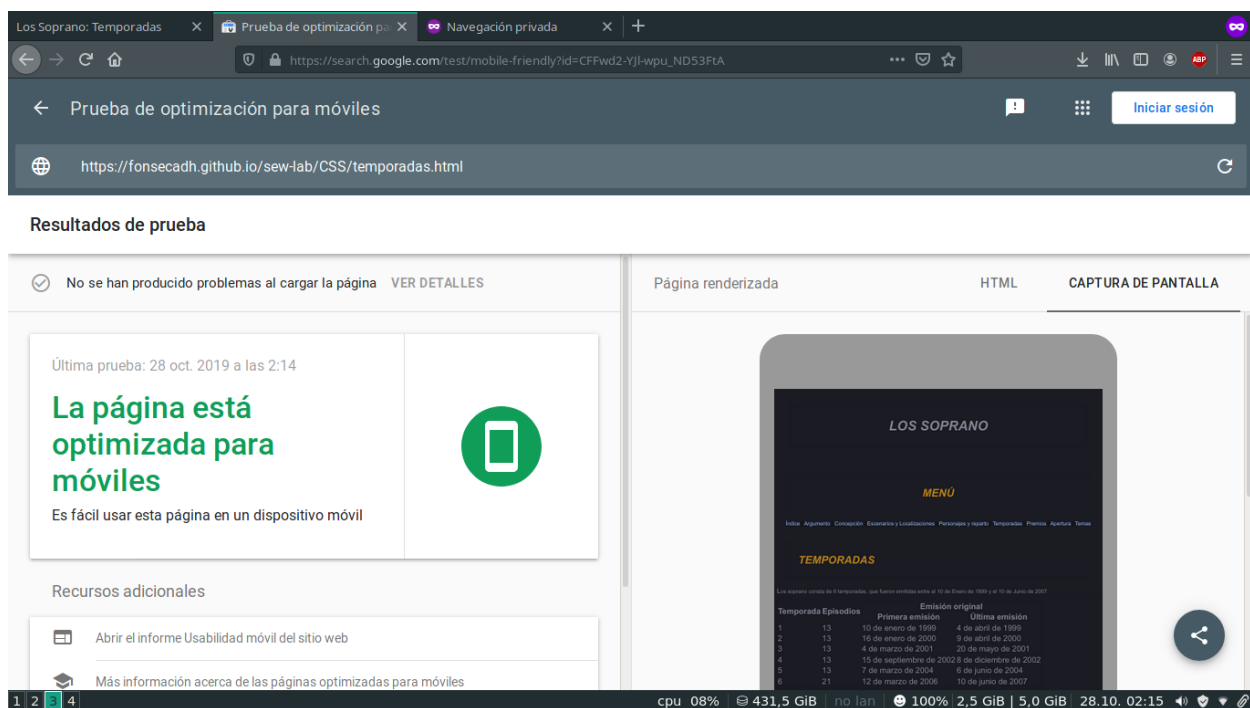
Los Soprano: Temporadas ×
Prueba de optimización pa ×
Navegación privada ×
+

https://search.google.com/test/mobile-friendly?id=CFFwd2-YJl-wpu_ND53FtA
··· ABP

← Prueba de optimización para móviles
Iniciar sesión

https://fonsecadh.github.io/sew-lab/CSS/temporadas.html

Resultados de prueba

No se han producido problemas al cargar la página VER DETALLES

Última prueba: 28 oct. 2019 a las 2:14

La página está optimizada para móviles

Es fácil usar esta página en un dispositivo móvil

Recursos adicionales

Abrir el informe Usabilidad móvil del sitio web

Más información acerca de las páginas optimizadas para móviles

Página renderizada HTML CAPTURA DE PANTALLA

LOS SOPRANO

MENÚ

Índice Argumento Concepción Escenarios y Localizaciones Personajes y reparto Temporadas Premios Apertura Temas

TEMPORADAS

Los soprano consta de 6 temporadas, que fueron emitidas entre el 10 de Enero de 1999 y el 10 de Junio de 2007

| Temporada | Episodios | Emisión original Primera emisión | Última emisión |
|---|---|---|---|
| 1 | 13 | 10 de enero de 1999 | 4 de abril de 1999 |
| 2 | 13 | 16 de enero de 2000 | 9 de abril de 2000 |
| 3 | 13 | 4 de marzo de 2001 | 20 de mayo de 2001 |
| 4 | 13 | 15 de septiembre de 2002 | 8 de diciembre de 2002 |
| 5 | 13 | 7 de marzo de 2004 | 6 de junio de 2004 |
| 6 | 21 | 12 de marzo de 2006 | 10 de junio de 2007 |

1 2 3 4
cpu 08% 431,5 GiB no lan 100% 2,5 GiB | 5,0 GiB 28.10. 02:15